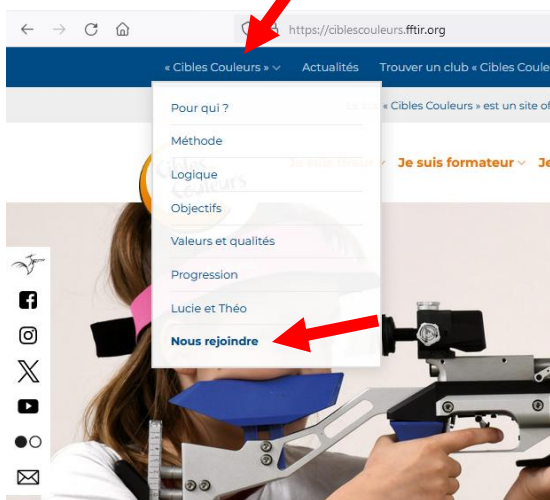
https://ciblescouleurs.fftir.org

« Cibles Couleurs » Actualités Trouver un club « Cibles Coule

Le site « Cibles Couleurs » est un site of

Pour qui ?
Méthode
Logique
Objectifs
Valeurs et qualités
Progression
Lucie et Théo
Nous rejoindre

Je suis tireur Je suis formateur Je

Cibles Couleurs